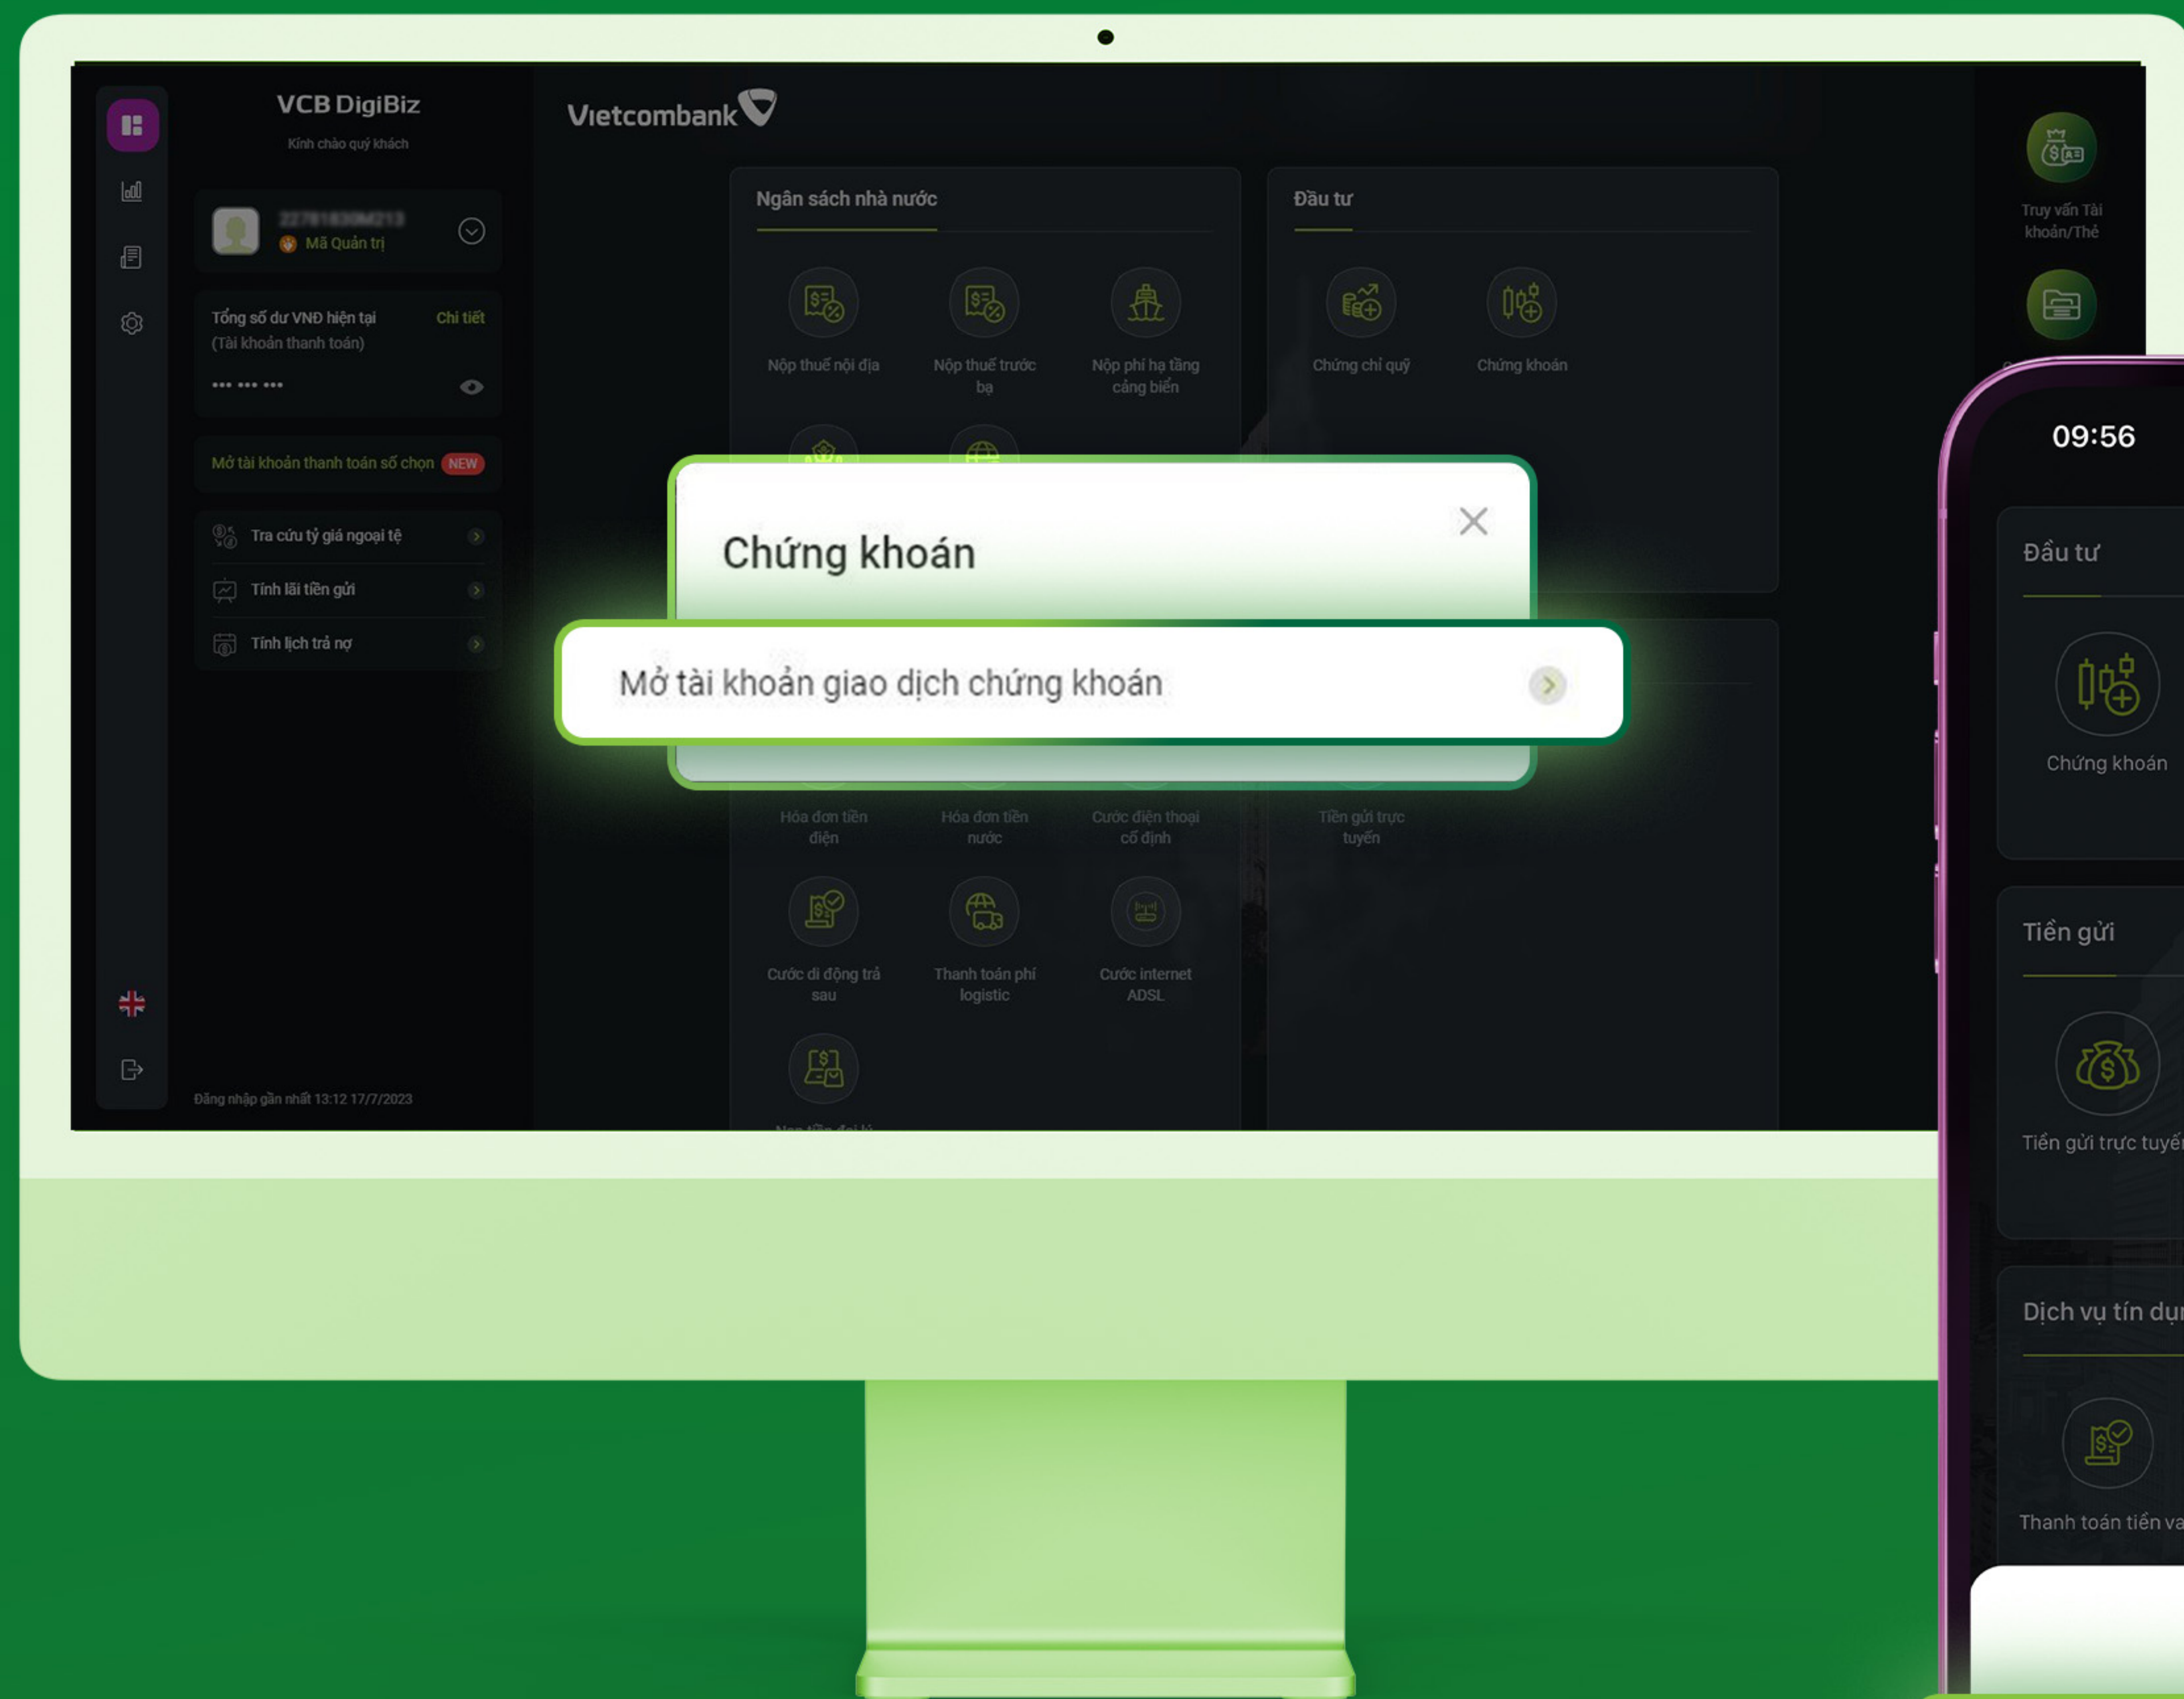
VCB DigiBiz
Kính chào quý khách

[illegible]
Mã Quản trị

Tổng số dư VNĐ hiện tại
(Tài khoản thanh toán)
Chi tiết
••• ••• •••

Mở tài khoản thanh toán số chọn NEW

Tra cứu tỷ giá ngoại tệ
Tính lãi tiền gửi
Tính lịch trả nợ

Đăng nhập gần nhất 13:12 17/7/2023

Vietcombank

Ngân sách nhà nước
Nộp thuế nội địa
Nộp thuế trước bạ
Nộp phí hạ tầng cảng biển

Đầu tư
Chứng chỉ quỹ
Chứng khoán

Chứng khoán

Mở tài khoản giao dịch chứng khoán

Hóa đơn tiền điện
Hóa đơn tiền nước
Cước điện thoại cố định
Tiền gửi trực tuyến
Cước di động trả sau
Thanh toán phí logistic
Cước internet ADSL
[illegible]

Truy vấn Tài khoản/Thẻ

09:56

Đầu tư
Chứng khoán

Tiền gửi
Tiền gửi trực tuyế

Dịch vụ tín dụ
Thanh toán tiền va